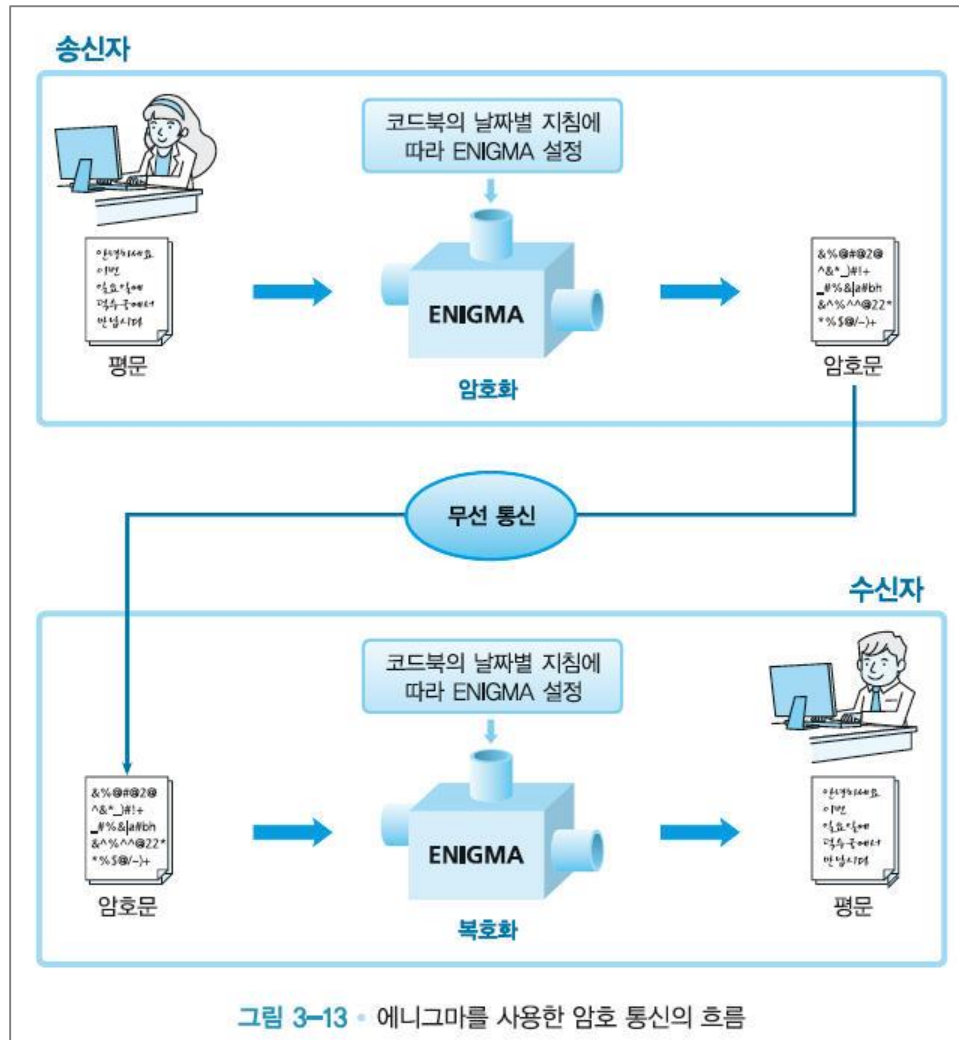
송신자

코드북의 날짜별 지침에 따라 ENIGMA 설정

안녕하세요 이번 일요일에 광주공에서 만납시다

평문

ENIGMA

암호화

&%@#@2@ ^&*_)#!+ _#%&|a#bh &^%^^@22* *%$@/-)+

암호문

무선 통신

수신자

코드북의 날짜별 지침에 따라 ENIGMA 설정

&%@#@2@ ^&*_)#!+ _#%&|a#bh &^%^^@22* *%$@/-)+

암호문

ENIGMA

복호화

안녕하세요 이번 일요일에 광주공에서 만납시다

평문

그림 3–13 • 에니그마를 사용한 암호 통신의 흐름